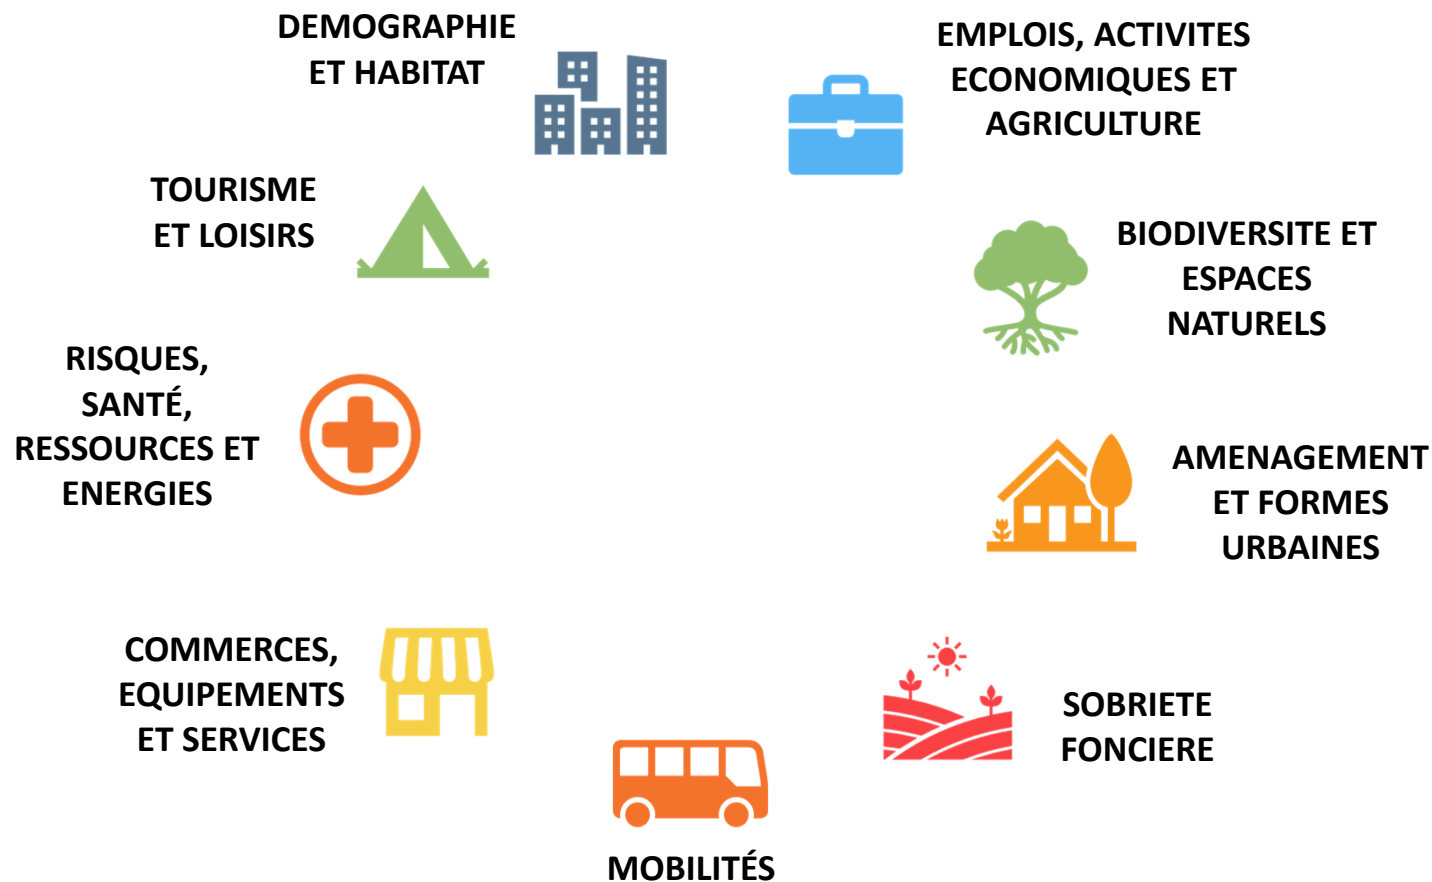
DEMOGRAPHIE ET HABITAT

EMPLOIS, ACTIVITES ECONOMIQUES ET AGRICULTURE

TOURISME ET LOISIRS

BIODIVERSITE ET ESPACES NATURELS

RISQUES, SANTÉ, RESSOURCES ET ENERGIES

AMENAGEMENT ET FORMES URBAINES

COMMERCES, EQUIPEMENTS ET SERVICES

SOBRIETE FONCIERE

MOBILITÉS